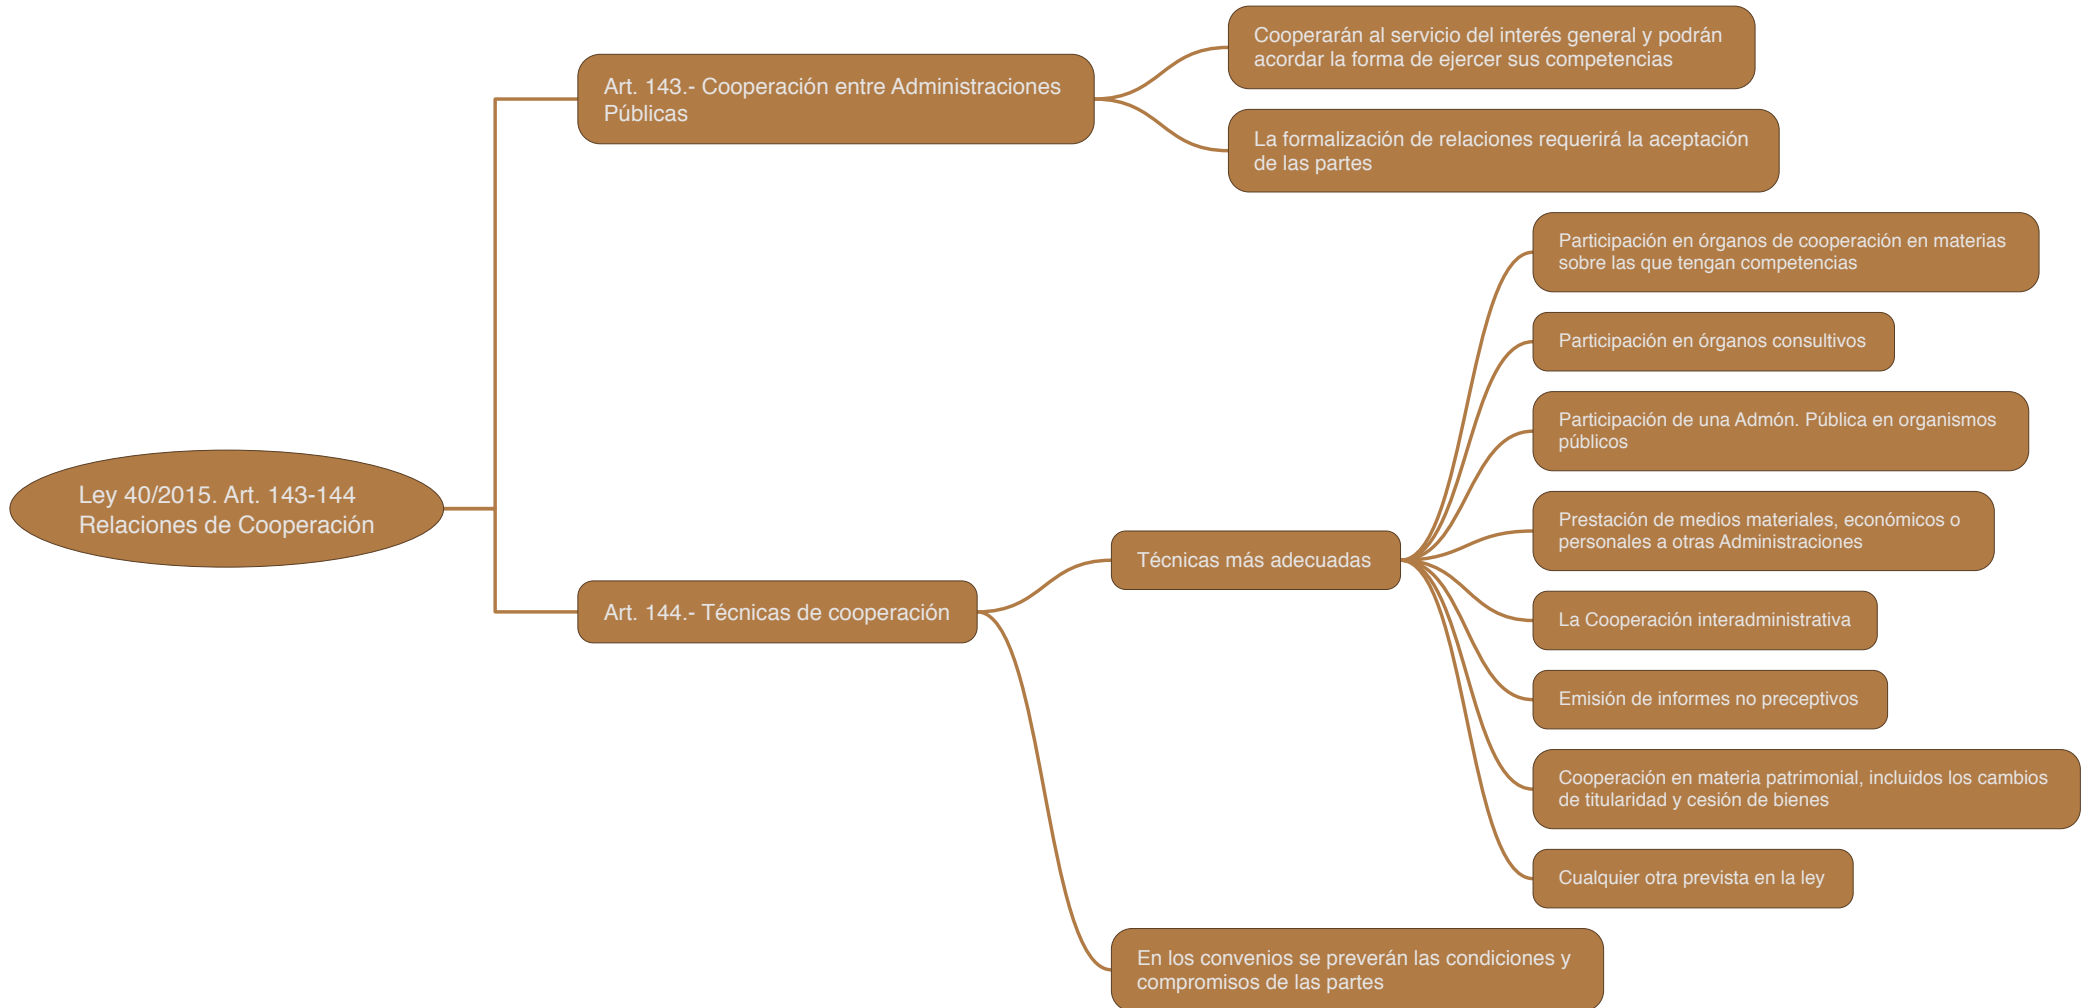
Ley 40/2015. Art. 143-144
Relaciones de Cooperación

Art. 143.- Cooperación entre Administraciones Públicas

Cooperarán al servicio del interés general y podrán acordar la forma de ejercer sus competencias

La formalización de relaciones requerirá la aceptación de las partes

Art. 144.- Técnicas de cooperación

Técnicas más adecuadas

Participación en órganos de cooperación en materias sobre las que tengan competencias

Participación en órganos consultivos

Participación de una Admón. Pública en organismos públicos

Prestación de medios materiales, económicos o personales a otras Administraciones

La Cooperación interadministrativa

Emisión de informes no preceptivos

Cooperación en materia patrimonial, incluidos los cambios de titularidad y cesión de bienes

Cualquier otra prevista en la ley

En los convenios se preverán las condiciones y compromisos de las partes